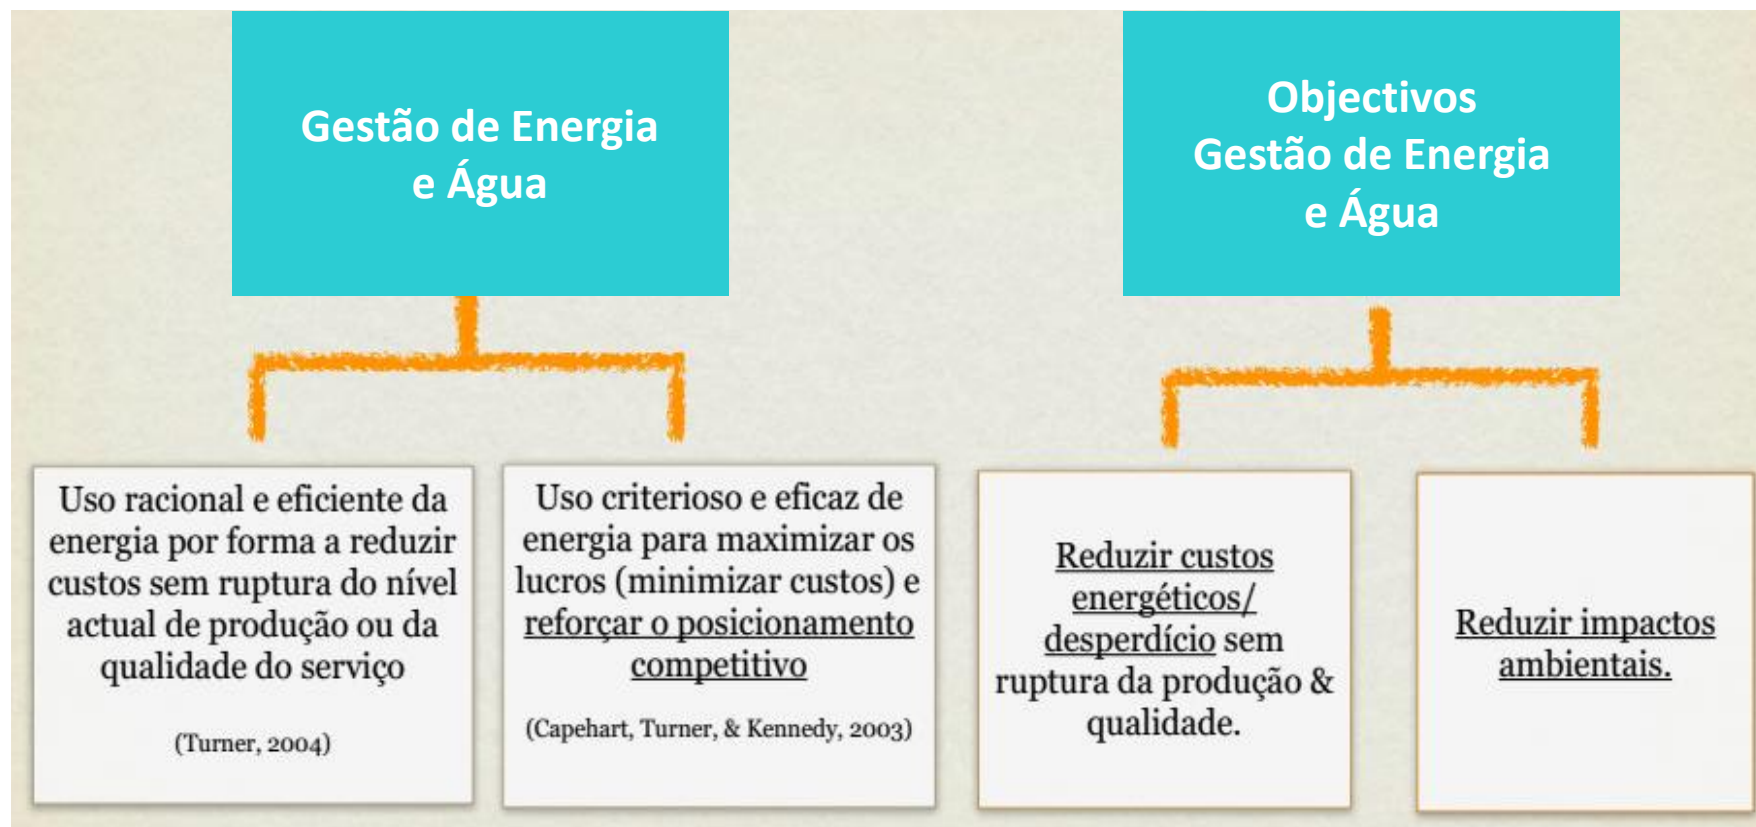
Gestão de Energia e Água

Uso racional e eficiente da energia por forma a reduzir custos sem ruptura do nível actual de produção ou da qualidade do serviço

(Turner, 2004)

Uso criterioso e eficaz de energia para maximizar os lucros (minimizar custos) e reforçar o posicionamento competitivo

(Capehart, Turner, & Kennedy, 2003)

Objectivos Gestão de Energia e Água

Reduzir custos energéticos/ desperdício sem ruptura da produção & qualidade.

Reduzir impactos ambientais.